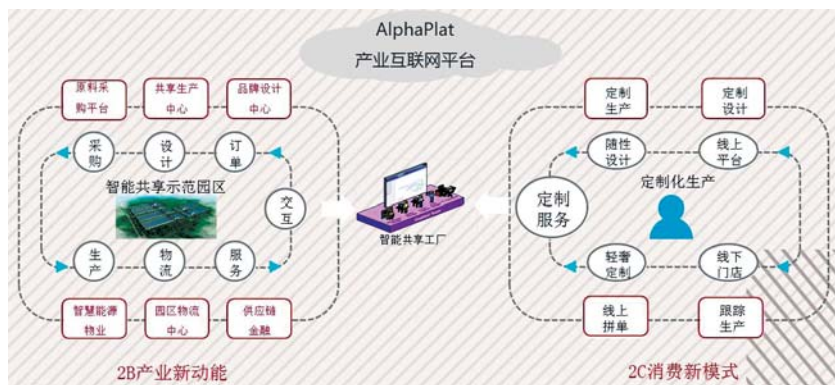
AlphaPlat
产业互联网平台

原料采购平台
共享生产中心
品牌设计中心
采购
设计
订单
智能共享示范园区
交互
生产
物流
服务
智慧能源物业
园区物流中心
供应链金融

智能共享工厂

定制生产
定制设计
随性设计
线上平台
定制服务
定制化生产
轻奢定制
线下门店
线上拼单
跟踪生产

2B产业新动能
2C消费新模式